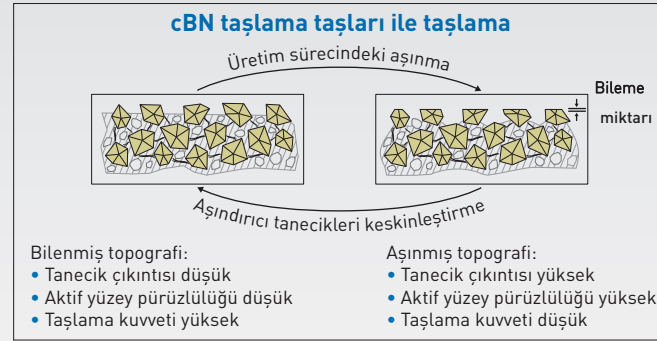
cBN taşlama taşları ile taşlama

Üretim sürecindeki aşınma

Bileme miktarı

Aşındırıcı tanecikleri keskinleştirme

Bilenmiş topografi:
• Tanecik çıkıntısı düşük
• Aktif yüzey pürüzlülüğü düşük
• Taşlama kuvveti yüksek

Aşınmış topografi:
• Tanecik çıkıntısı yüksek
• Aktif yüzey pürüzlülüğü yüksek
• Taşlama kuvveti düşük